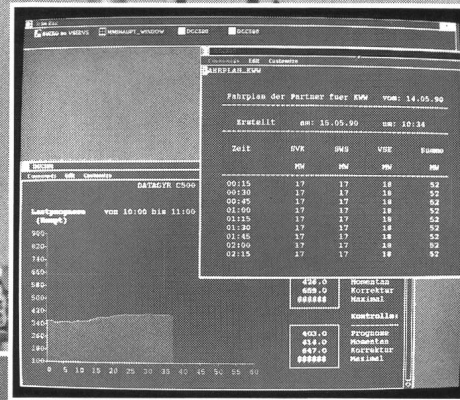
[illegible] Ele

DCS20 on VS2EVS   HMIHAUPT_WINDOW   DCCS20   DCCS20

Commands  Edit  Customize

AHRPLAN_KWW

Fahrplan der Partner fuer KWW   vom: 14.05.90

Erstellt   am: 15.05.90   um: 10:34

| Zeit | SVK | SWS | VSE | Summe |
|---|---|---|---|---|
| | MW | MW | MW | MW |
| 00:15 | 17 | 17 | 18 | 52 |
| 00:30 | 17 | 17 | 18 | 52 |
| 00:45 | 17 | 17 | 18 | 52 |
| 01:00 | 17 | 17 | 18 | 52 |
| 01:15 | 17 | 17 | 18 | 52 |
| 01:30 | 17 | 17 | 18 | 52 |
| 01:45 | 17 | 17 | 18 | 52 |
| 02:00 | 17 | 17 | 18 | 52 |
| 02:15 | 17 | 17 | 18 | 52 |

Commands  Edit  Customize

DATAGYR C500

Lastgang   von 10:00 bis 11:00

(Summ)

900
820
740
660
580
500
420
340
260
180
100

0 5 10 15 20 25 30 35 40 45 50 55 60

426.0   Momentan
689.0   Korrektur
######   Maximal

Kontrolle:

403.0   Prognose
414.0   Momentan
647.0   Korrektur
######   Maximal